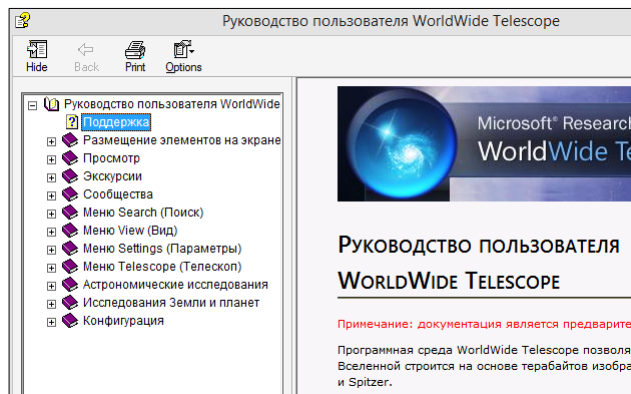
Руководство пользователя WorldWide Telescope

Hide Back Print Options

Руководство пользователя WorldWide
Поддержка
Размещение элементов на экране
Просмотр
Экскурсии
Сообщества
Меню Search (Поиск)
Меню View (Вид)
Меню Settings (Параметры)
Меню Telescope (Телескоп)
Астрономические исследования
Исследования Земли и планет
Конфигурация

Microsoft® Research
WorldWide Te

Руководство пользователя WorldWide Telescope

Примечание: документация является предвари

Программная среда WorldWide Telescope позволя Вселенной строится на основе терабайтов изобра и Spitzer.